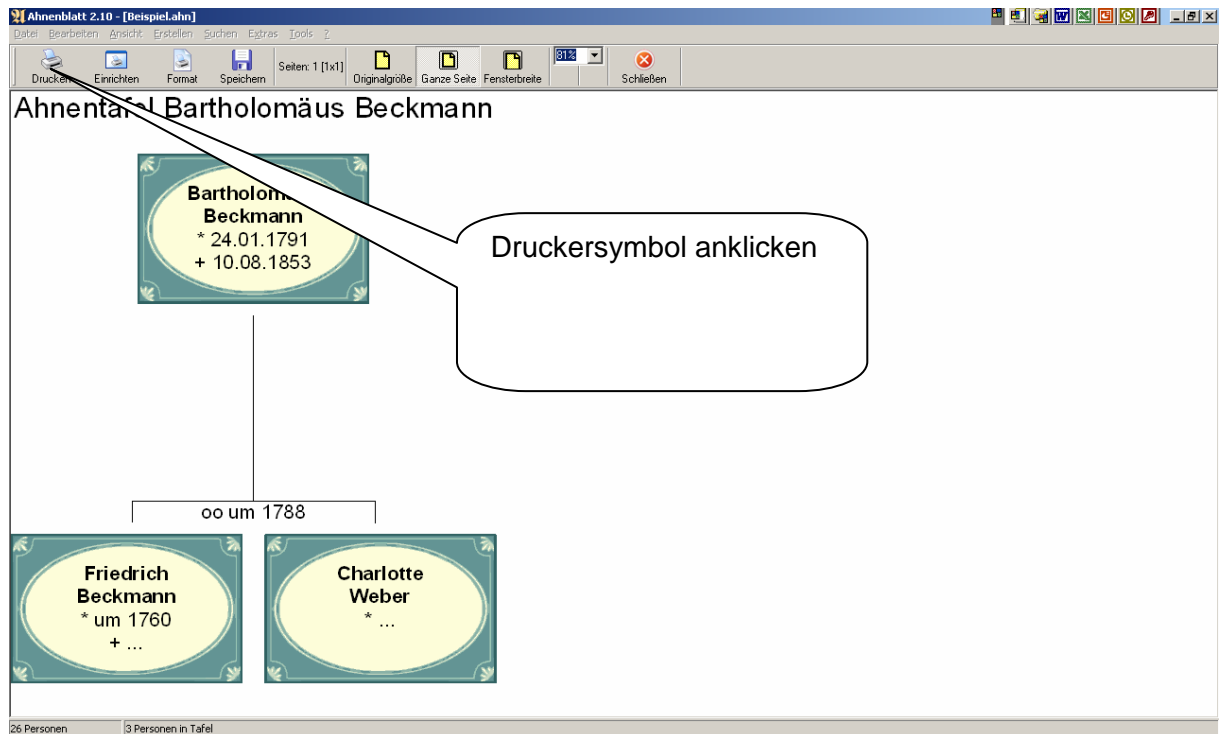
Ahnenblatt 2.10 - [Beispiel.ahn]

Datei Bearbeiten Ansicht Erstellen Suchen Extras Tools ?

Drucken Einrichten Format Speichern Seiten: 1 [1x1] Originalgröße Ganze Seite Fensterbreite 81% Schließen

Ahnentafel Bartholomäus Beckmann

Bartholomä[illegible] Beckmann
* 24.01.1791
+ 10.08.1853

Druckersymbol anklicken

oo um 1788

Friedrich Beckmann
* um 1760
+ ...

Charlotte Weber
* ...

26 Personen 3 Personen in Tafel